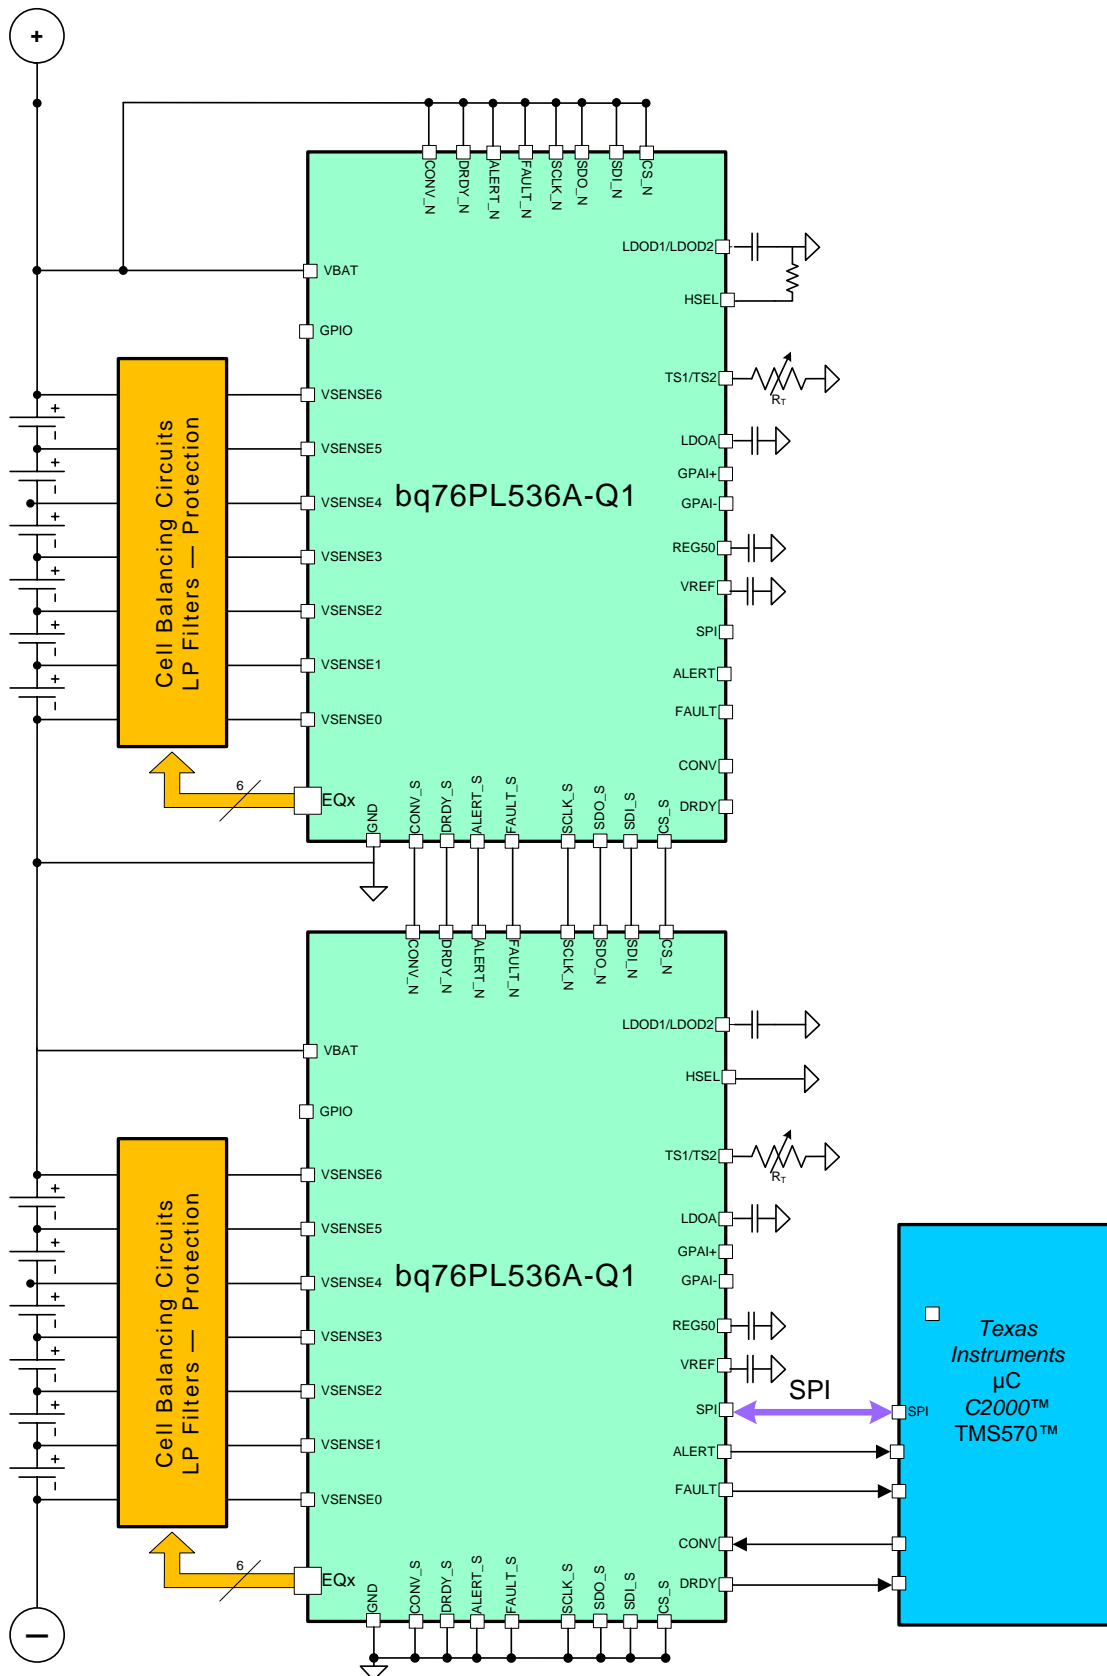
+

CONV_N
DRDY_N
ALERT_N
FAULT_N
SCLK_N
SDO_N
SDI_N
CS_N

LDOD1/LDOD2
VBAT
HSEL
GPIO
TS1/TS2
$R_T$
VSENSE6
LDOA
VSENSE5
GPAI+
VSENSE4
bq76PL536A-Q1
GPAI-
REG50
VSENSE3
VREF
VSENSE2
SPI
VSENSE1
ALERT
VSENSE0
FAULT
CONV
6
EQx
GND
CONV_S
DRDY_S
ALERT_S
FAULT_S
SCLK_S
SDO_S
SDI_S
CS_S
DRDY

Cell Balancing Circuits
LP Filters — Protection

CONV_N
DRDY_N
ALERT_N
FAULT_N
SCLK_N
SDO_N
SDI_N
CS_N

LDOD1/LDOD2
VBAT
HSEL
GPIO
TS1/TS2
$R_T$
VSENSE6
LDOA
VSENSE5
GPAI+
VSENSE4
bq76PL536A-Q1
GPAI-
REG50
VSENSE3
VREF
VSENSE2
SPI
SPI
VSENSE1
ALERT
VSENSE0
FAULT
CONV
6
EQx
GND
CONV_S
DRDY_S
ALERT_S
FAULT_S
SCLK_S
SDO_S
SDI_S
CS_S
DRDY

Cell Balancing Circuits
LP Filters — Protection

Texas Instruments
µC
C2000™
TMS570™
SPI

+
-
+
-
+
-
+
-
+
-
+
-
+
-
+
-
+
-
+
-
+
-
+
-

−